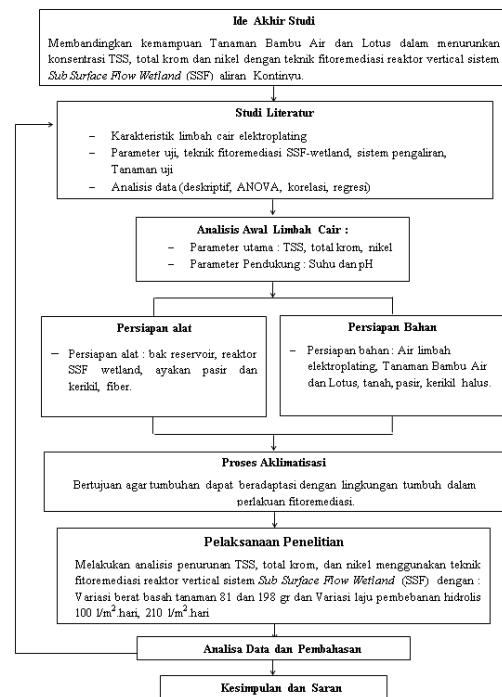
Ide Akhir Studi

Membandingkan kemampuan Tanaman Bambu Air dan Lotus dalam menurunkan konsentrasi TSS, total krom dan nikel dengan teknik fitoremediasi reaktor vertical sistem *Sub Surface Flow Wetland* (SSF) aliran Kontinyu.

Studi Literatur

– Karakteristik limbah cair elektroplating
– Parameter uji, teknik fitoremediasi SSF-wetland, sistem pengaliran, Tanaman uji
– Analisis data (deskriptif, ANOVA, korelasi, regresi)

Analisis Awal Limbah Cair :

– Parameter utama : TSS, total krom, nikel
– Parameter Pendukung : Suhu dan pH

Persiapan alat

– Persiapan alat : bak reservoir, reaktor SSF wetland, ayakan pasir dan kerikil, fiber.

Persiapan Bahan

– Persiapan bahan : Air limbah elektroplating, Tanaman Bambu Air dan Lotus, tanah, pasir, kerikil halus.

Proses Aklimatisasi

Bertujuan agar tumbuhan dapat beradaptasi dengan lingkungan tumbuh dalam perlakuan fitoremediasi.

Pelaksanaan Penelitian

Melakukan analisis penurunan TSS, total krom, dan nikel menggunakan teknik fitoremediasi reaktor vertical sistem *Sub Surface Flow Wetland* (SSF) dengan : Variasi berat basah tanaman 81 dan 198 gr dan Variasi laju pembebanan hidrolis 100 l/m$^2$.hari, 210 l/m$^2$.hari

Analisa Data dan Pembahasan

Kesimpulan dan Saran